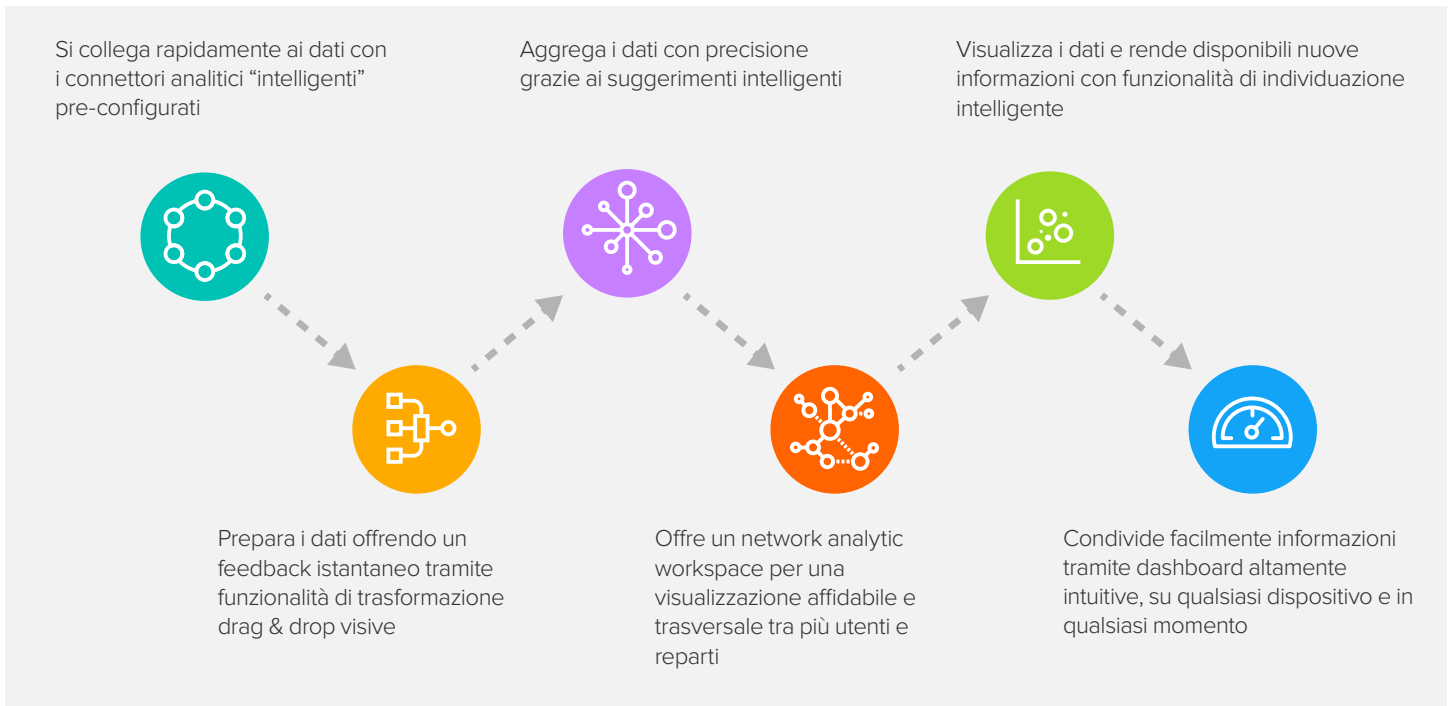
Si collega rapidamente ai dati con i connettori analitici “intelligenti” pre-configurati

Aggrega i dati con precisione grazie ai suggerimenti intelligenti

Visualizza i dati e rende disponibili nuove informazioni con funzionalità di individuazione intelligente

Prepara i dati offrendo un feedback istantaneo tramite funzionalità di trasformazione drag & drop visive

Offre un network analytic workspace per una visualizzazione affidabile e trasversale tra più utenti e reparti

Condivide facilmente informazioni tramite dashboard altamente intuitive, su qualsiasi dispositivo e in qualsiasi momento